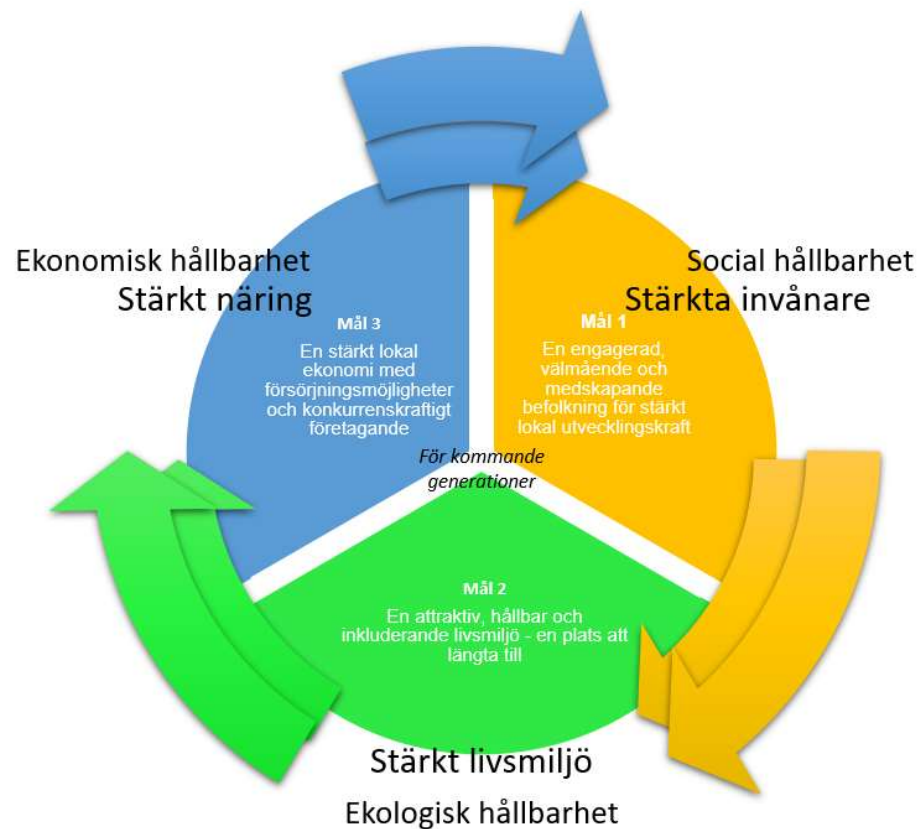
Ekonomisk hållbarhet
Stärkt näring

Social hållbarhet
Stärkta invånare

Mål 3
En stärkt lokal ekonomi med försörjningsmöjligheter och konkurrenskraftigt företagande

Mål 1
En engagerad, välmående och medskapande befolkning för stärkt lokal utvecklingskraft

För kommande generationer

Mål 2
En attraktiv, hållbar och inkluderande livsmiljö - en plats att längta till

Stärkt livsmiljö
Ekologisk hållbarhet